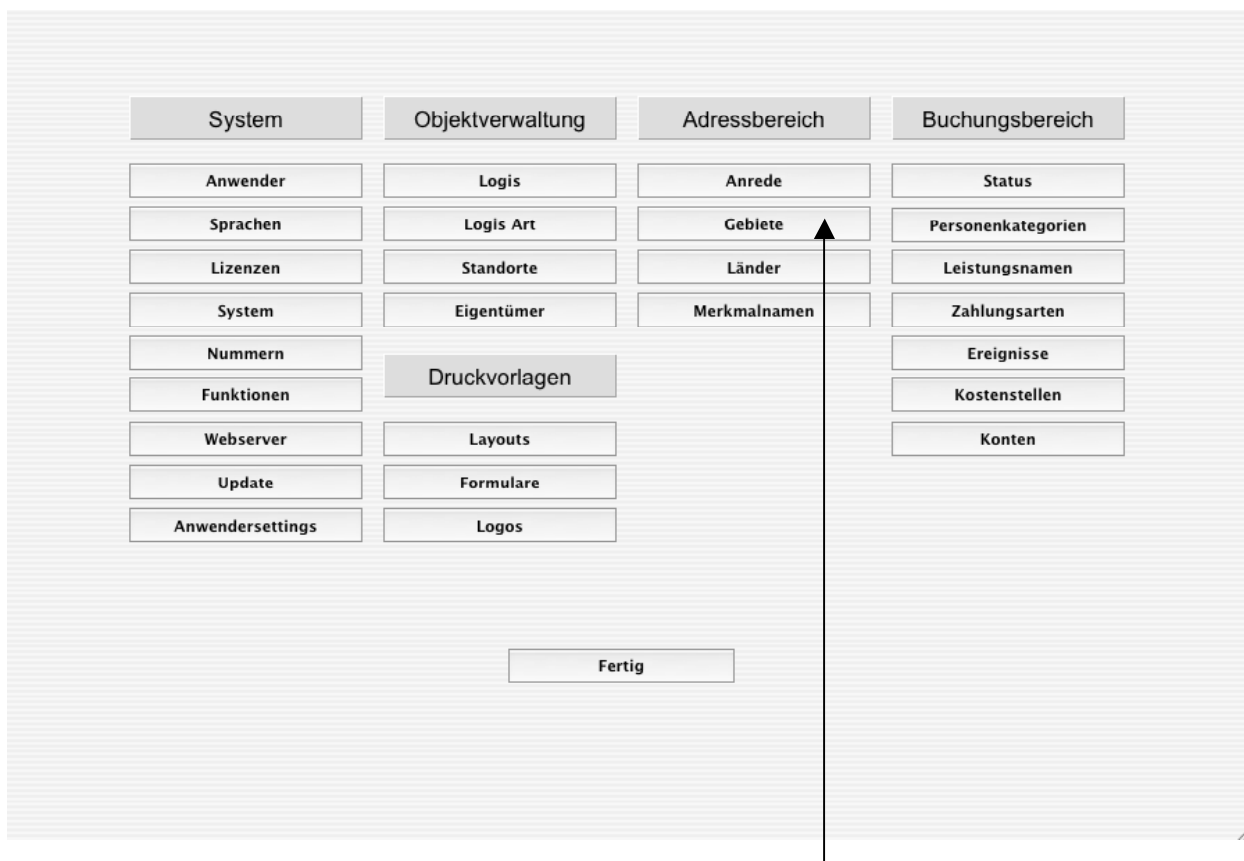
System

Anwender

Sprachen

Lizenzen

System

Nummern

Funktionen

Webserver

Update

Anwendersettings

Objektverwaltung

Logis

Logis Art

Standorte

Eigentümer

Druckvorlagen

Layouts

Formulare

Logos

Adressbereich

Anrede

Gebiete

Länder

Merkmalnamen

Buchungsbereich

Status

Personenkategorien

Leistungsnamen

Zahlungsarten

Ereignisse

Kostenstellen

Konten

Fertig